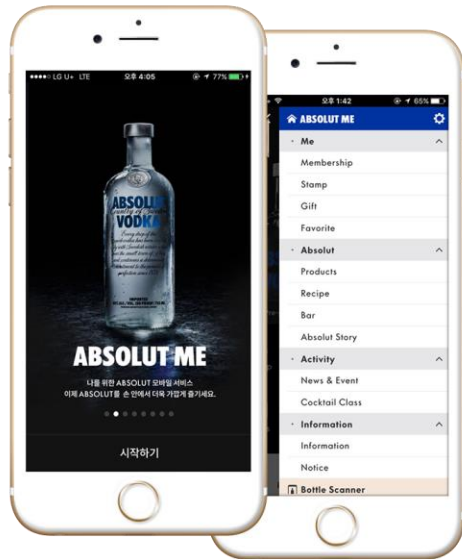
●●●●○ LG U+ LTE
오후 4:05
77%

ABSOLUT
Country of Sweden
VODKA

ABSOLUT ME

나를 위한 ABSOLUT 모바일 서비스
이제 ABSOLUT을 손 안에서 더욱 가깝게 즐기세요.

시작하기

오후 1:42
65%

ABSOLUT ME

Me
Membership
Stamp
Gift
Favorite
Absolut
Products
Recipe
Bar
Absolut Story
Activity
News & Event
Cocktail Class
Information
Information
Notice
Bottle Scanner